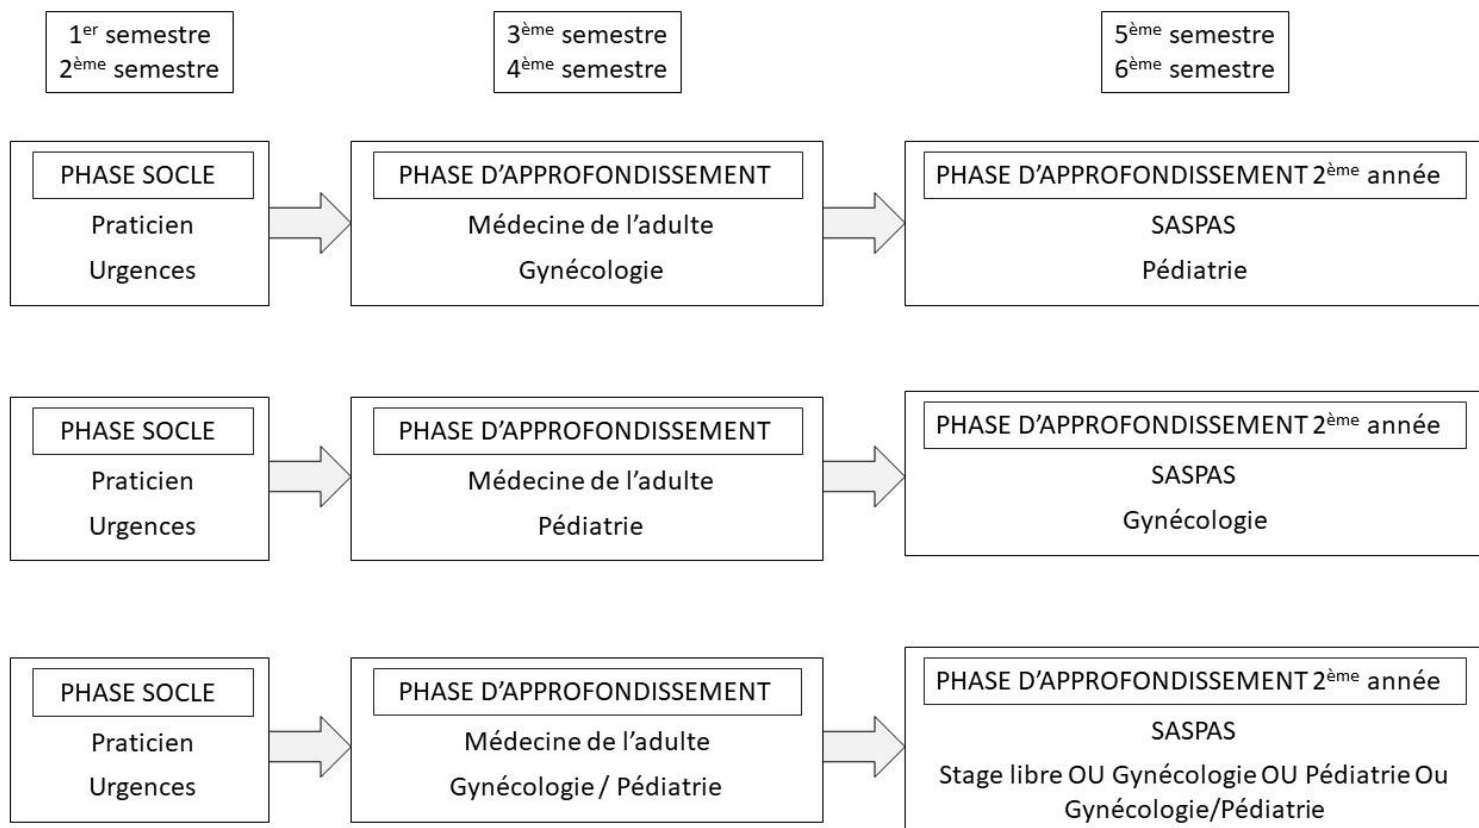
1$^{er}$ semestre
2$^{ème}$ semestre

3$^{ème}$ semestre
4$^{ème}$ semestre

5$^{ème}$ semestre
6$^{ème}$ semestre

PHASE SOCLE
Praticien
Urgences

PHASE D'APPROFONDISSEMENT
Médecine de l'adulte
Gynécologie

PHASE D'APPROFONDISSEMENT 2$^{ème}$ année
SASPAS
Pédiatrie

PHASE SOCLE
Praticien
Urgences

PHASE D'APPROFONDISSEMENT
Médecine de l'adulte
Pédiatrie

PHASE D'APPROFONDISSEMENT 2$^{ème}$ année
SASPAS
Gynécologie

PHASE SOCLE
Praticien
Urgences

PHASE D'APPROFONDISSEMENT
Médecine de l'adulte
Gynécologie / Pédiatrie

PHASE D'APPROFONDISSEMENT 2$^{ème}$ année
SASPAS
Stage libre OU Gynécologie OU Pédiatrie Ou Gynécologie/Pédiatrie